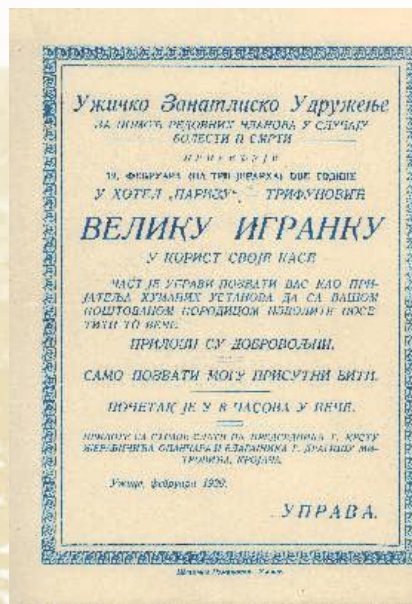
Ужичко Занатлиско Удружење
ЗА ПОМОЋ РЕДОВНИХ ЧЛАНОВА У СЛУЧАЈУ БОЛЕСТИ И СМРТИ

ПРИРЕЂУЈЕ

19. ФЕБРУАРА (НА ТРИ ЈЕРАРХА) ОВЕ ГОДИНЕ
У ХОТЕЛ „ПАРИЗУ" — ТРИФУНОВИЋ

ВЕЛИКУ ИГРАНКУ

У КОРИСТ СВОЈЕ КАСЕ

ЧАСТ ЈЕ УПРАВИ ПОЗВАТИ ВАС КАО ПРИЈАТЕЉА ХУМАНИХ УСТАНОВА ДА СА ВАШОМ ПОШТОВАНОМ ПОРОДИЦОМ ИЗВОЛИТЕ ПОСЕТИТИ ТО ВЕЧЕ.

ПРИЛОЗИ СУ ДОБРОВОЉНИ.

САМО ПОЗВАТИ МОГУ ПРИСУТНИ БИТИ.

ПОЧЕТАК ЈЕ У 8 ЧАСОВА У ВЕЧЕ.

ПРИЛОЗИ СА СЛАЊУ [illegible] ПРЕДСЕДНИКУ Г. КРСТУ ЖЕРБИЋУ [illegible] И БЛАГАЈНИКУ Г. ДРАГИШИ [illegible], КРОЈАЧУ.

Ужице, фебруара 1929.

УПРАВА.

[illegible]